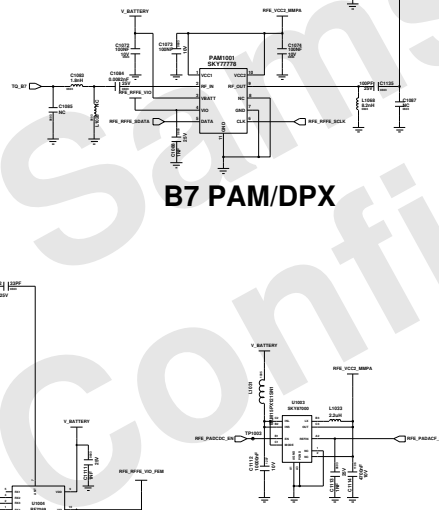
V_BATTERY
RFE_VCC2_MMPA
C1072 1000NF 10V
C1073 100NF 10V
PAM1001 SKY77778
C1076 100NF 10V
VCC1
VCC2
TQ_B7
C1082 1.8nH
C1084 0.0082nF 25V
RF_IN
RF_OUT
RFE_RFFE_VIO
VBATT
NC
C1085 NC
VIO
GND
RFE_RFFE_SDATA
DATA
CLK
RFE_RFFE_SCLK
C1083 25V
100PF C1135
L1060 8.2nH
C1087
B7 PAM/DPX
22PF 25V
V_BATTERY
L1020
U1003 SKY87000
L1023 2.2uH
RFE_VCC2_MMPA
RFE_PADCOC_EN
TP1002
RFE_PADACF_
C1112 1000NF 10V
C1113 16V
V_BATTERY
RFE_RFFE_VIO_FEM
U1006